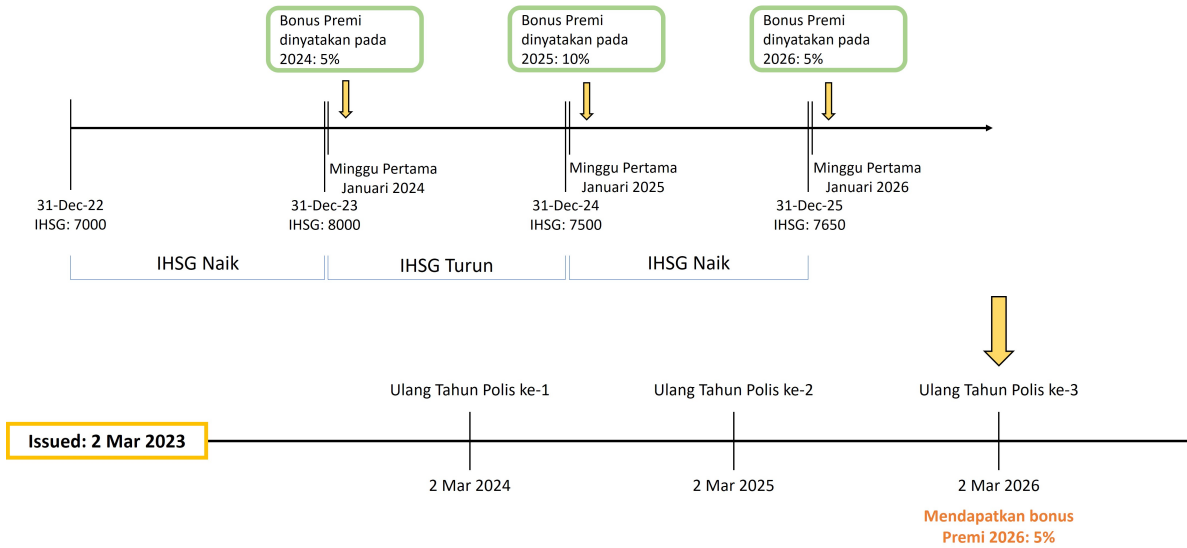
Bonus Premi dinyatakan pada 2024: 5%

Bonus Premi dinyatakan pada 2025: 10%

Bonus Premi dinyatakan pada 2026: 5%

Minggu Pertama Januari 2024

Minggu Pertama Januari 2025

Minggu Pertama Januari 2026

31-Dec-22
IHSG: 7000

31-Dec-23
IHSG: 8000

31-Dec-24
IHSG: 7500

31-Dec-25
IHSG: 7650

IHSG Naik

IHSG Turun

IHSG Naik

Ulang Tahun Polis ke-1

Ulang Tahun Polis ke-2

Ulang Tahun Polis ke-3

Issued: 2 Mar 2023

2 Mar 2024

2 Mar 2025

2 Mar 2026

Mendapatkan bonus Premi 2026: 5%